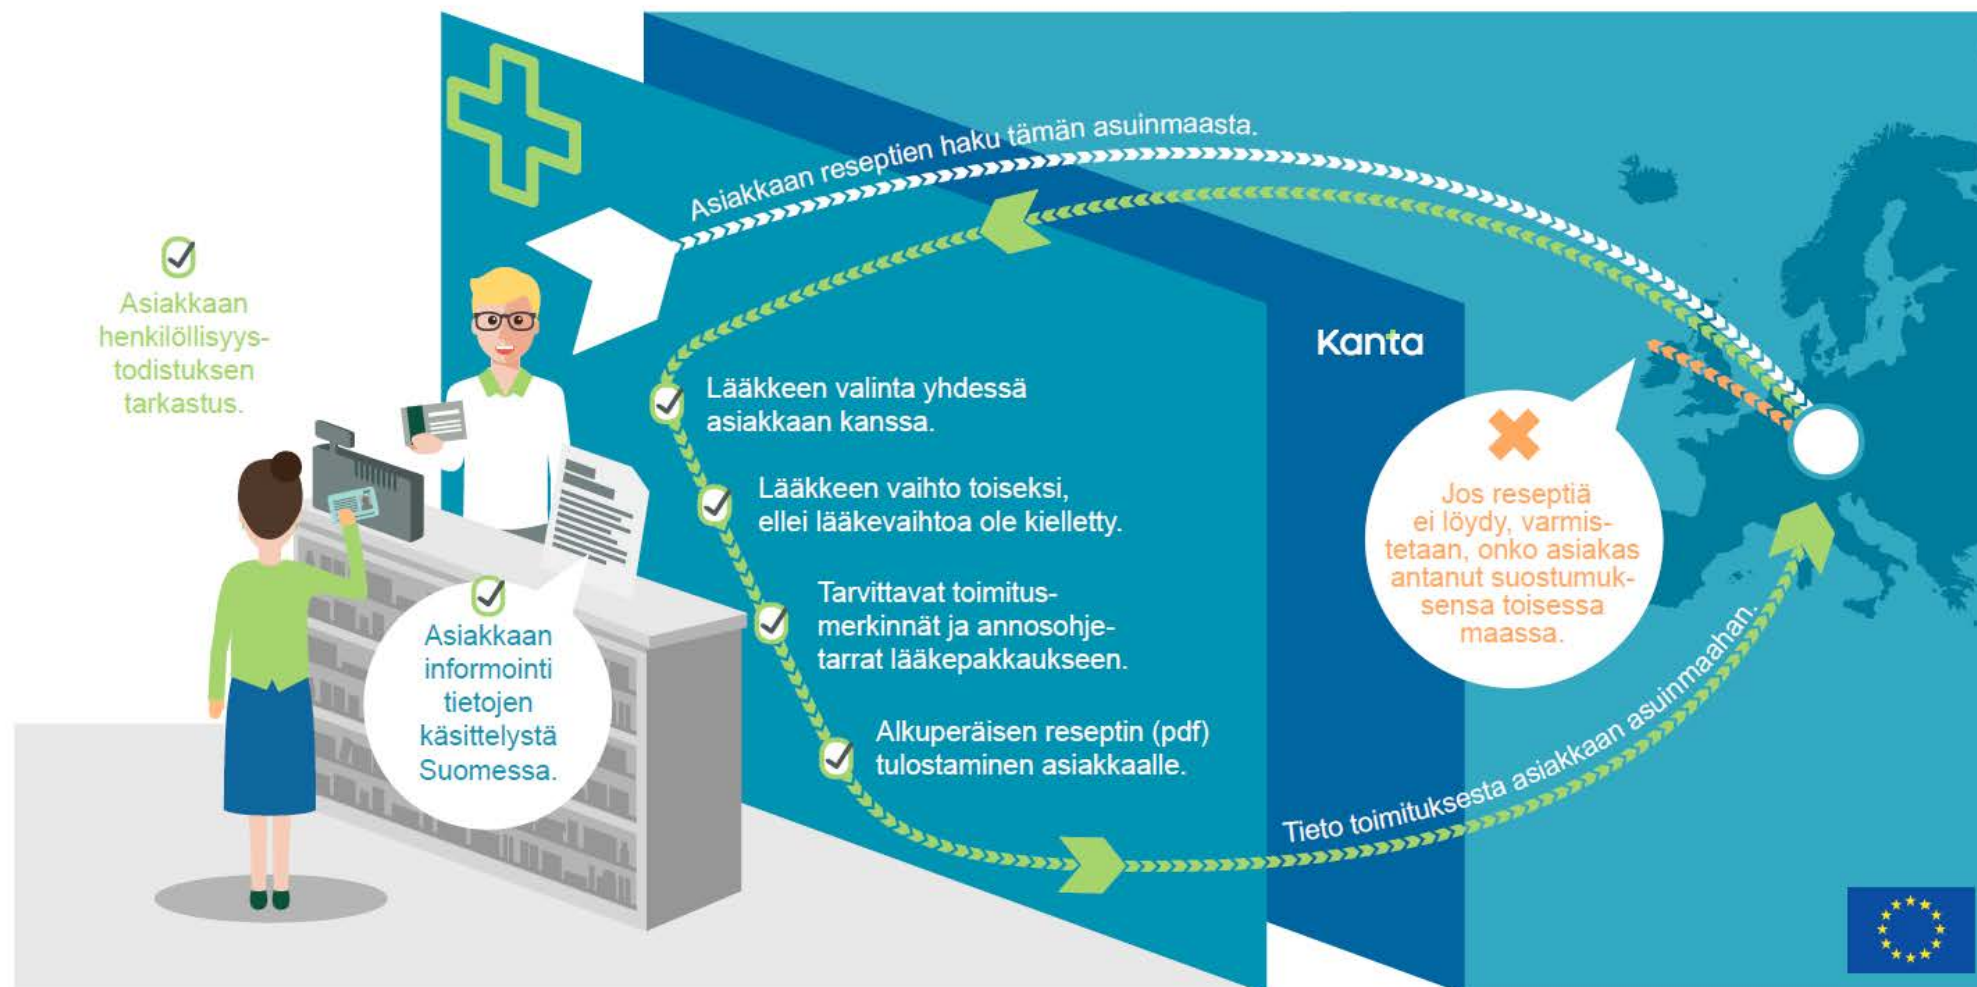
Asiakkaan henkilöllisyys-todistuksen tarkastus.

Asiakkaan reseptien haku tämän asuinmaasta.

Lääkkeen valinta yhdessä asiakkaan kanssa.

Lääkkeen vaihto toiseksi, ellei lääkevaihtoa ole kielletty.

Tarvittavat toimitus-merkinnät ja annosohje-tarrat lääkepakkaukseen.

Alkuperäisen reseptin (pdf) tulostaminen asiakkaalle.

Asiakkaan informointi tietojen käsittelystä Suomessa.

Kanta

Jos reseptiä ei löydy, varmis-tetaan, onko asiakas antanut suostumuk-sensa toisessa maassa.

Tieto toimituksesta asiakkaan asuinmaahan.